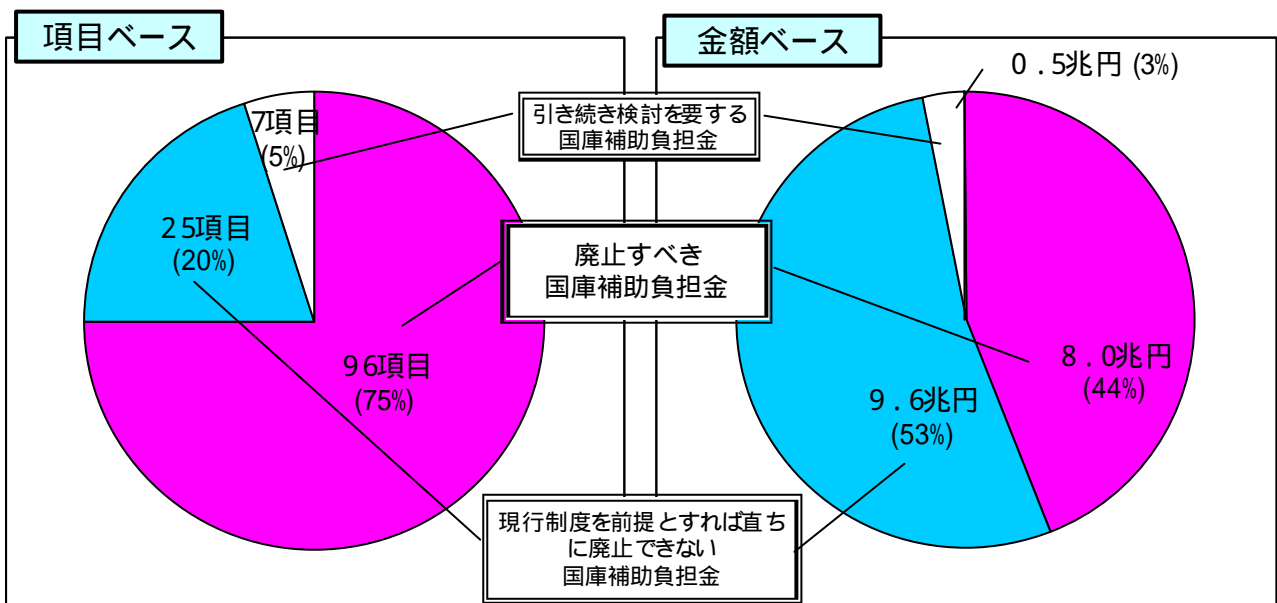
項目ベース

金額ベース

0．5兆円 (3%)

7項目
(5%)

引き続き検討を要する
国庫補助負担金

25項目
(20%)

廃止すべき
国庫補助負担金

96項目
(75%)

8．0兆円
(44%)

9．6兆円
(53%)

現行制度を前提とすれば直ちに廃止できない
国庫補助負担金